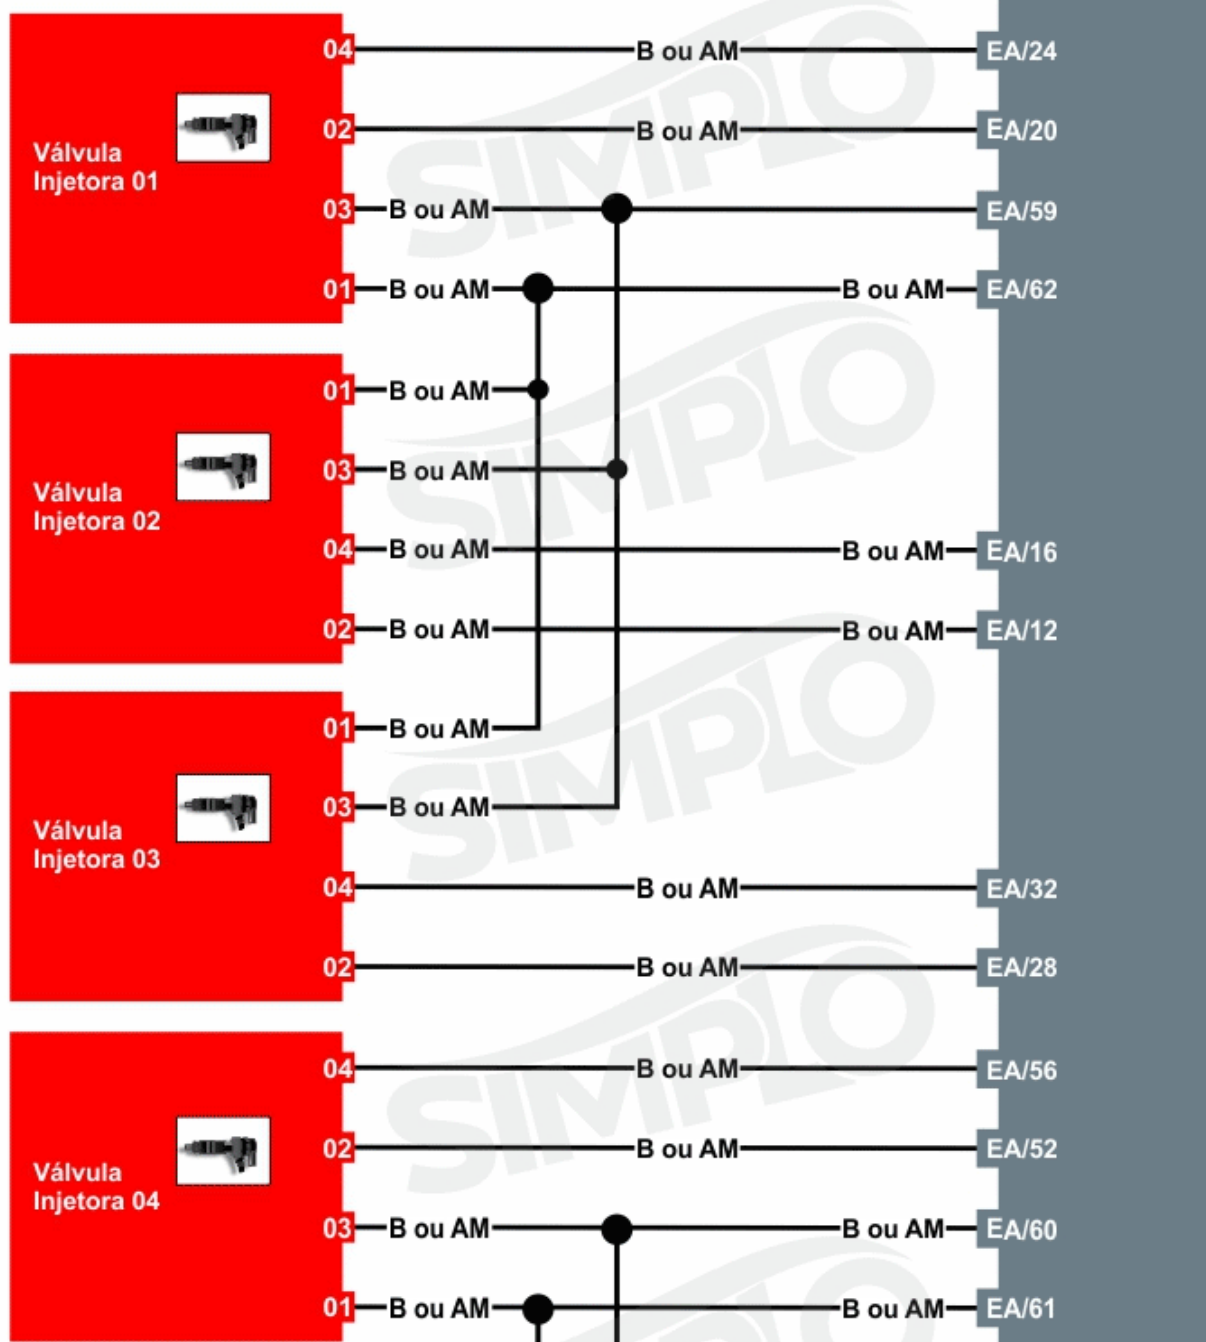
Válvula Injetora 01

04 B ou AM EA/24
02 B ou AM EA/20
03 B ou AM EA/59
01 B ou AM B ou AM EA/62

Válvula Injetora 02

01 B ou AM
03 B ou AM
04 B ou AM B ou AM EA/16
02 B ou AM B ou AM EA/12

Válvula Injetora 03

01 B ou AM
03 B ou AM
04 B ou AM EA/32
02 B ou AM EA/28

Válvula Injetora 04

04 B ou AM EA/56
02 B ou AM EA/52
03 B ou AM B ou AM EA/60
01 B ou AM B ou AM EA/61

SIMPLO
SIMPLO
SIMPLO
SIMPLO